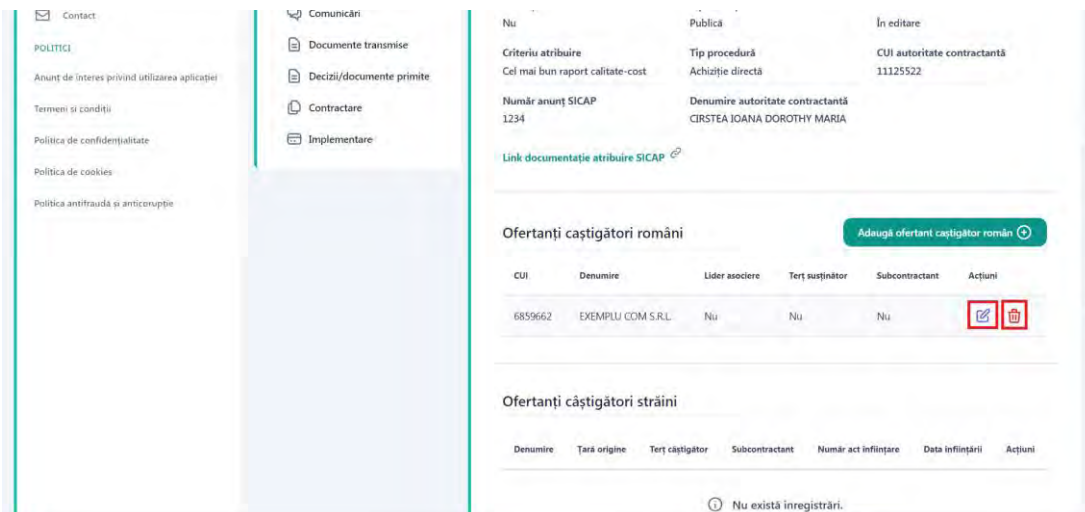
Contact

POLITICI

Anunț de interes privind utilizarea aplicației

Termeni și condiții

Politica de confidențialitate

Politica de cookies

Politica antifraudă și anticorupție

Comunicări

Documente transmise

Decizii/documente primite

Contractare

Implementare

Nu

Publică

În editare

Criteriu atribuire
Cel mai bun raport calitate-cost

Tip procedură
Achiziție directă

CUI autoritate contractantă
11125522

Număr anunț SICAP
1234

Denumire autoritate contractantă
CIRSTEA IOANA DOROTHY MARIA

Link documentație atribuire SICAP

Ofertanți caștigători români

Adaugă ofertant caștigător român

| CUI | Denumire | Lider asociere | Terț susținător | Subcontractant | Acțiuni |
|---|---|---|---|---|---|
| 6859662 | EXEMPLU COM S.R.L. | Nu | Nu | Nu | |

Ofertanți câștigători străini

| Denumire | Țară origine | Terț câștigător | Subcontractant | Număr act înființare | Data înființării | Acțiuni |
|---|---|---|---|---|---|---|

Nu există înregistrări.